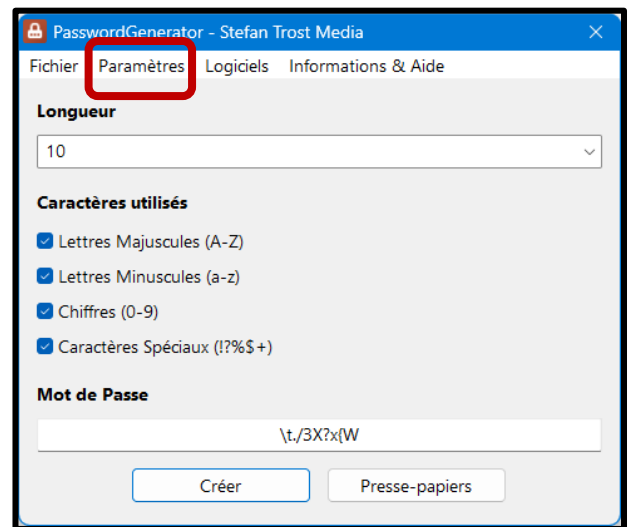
PasswordGenerator - Stefan Trost Media
×

Fichier Paramètres Logiciels Informations & Aide

Longueur

10

Caractères utilisés

Lettres Majuscules (A-Z)

Lettres Minuscules (a-z)

Chiffres (0-9)

Caractères Spéciaux (!?%$+)

Mot de Passe

\t./3X?x{W

Créer

Presse-papiers